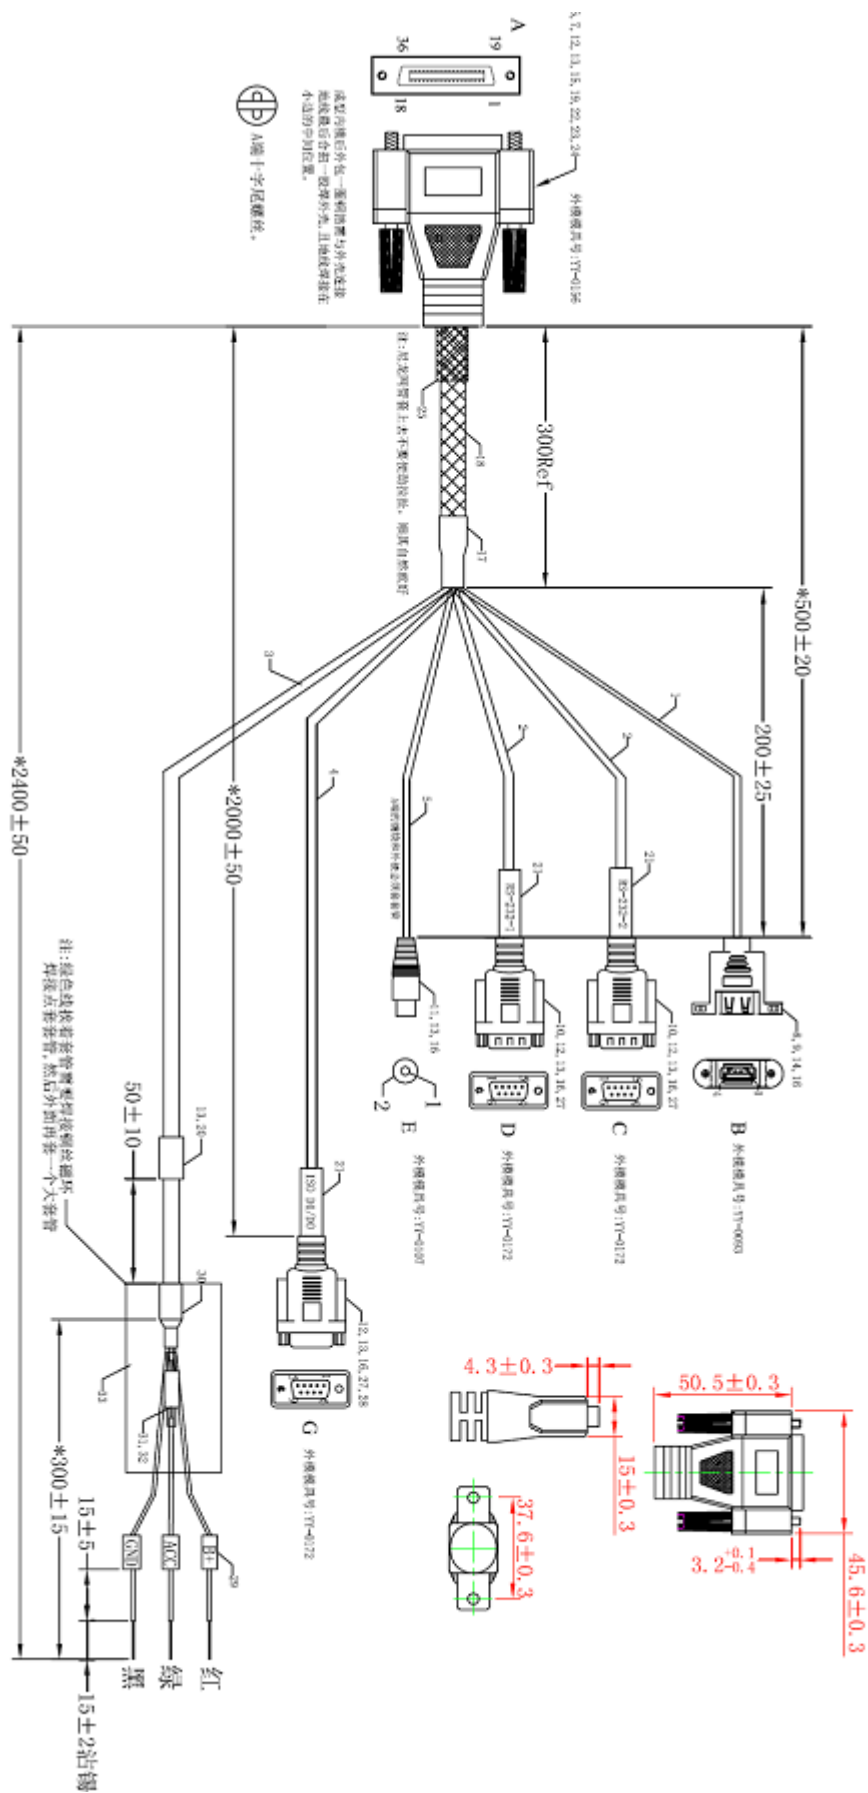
A
36
19
18
1
3, 7, 12, 13, 15, 19, 22, 23, 24
外模模具号:YT-0156
成型内模后外包一层铜箔胶带与外壳连接
拍成型后合拍一层塑外壳,且地线焊接在
小边的中间位置。
A端十字尾螺丝。
注:尼龙网管套上去不要挤出胶纸,跟其自然散开
25
18
17
300Ref
*500±20
200±25
*2400±50
*2000±50
3
1
2
2
4
5
21
21
21
RS-232-1
RS-232-2
J4电源线端子外接头颜色请安要求
6, 9, 14, 16
10, 12, 13, 16, 27
10, 12, 13, 16, 27
11, 12, 16
B 外模模具号:YT-0003
C 外模模具号:YT-0172
D 外模模具号:YT-0172
E 外模模具号:YT-0097
1
2
ISO 9141/DO
12, 13, 16, 27, 28
G 外模模具号:YT-0172
注:绿色线材接着套管再和铁镍丝磁环
焊接点套套管,然后外面再套一个大套管
13, 26
50±10
30
33
31, 32
*300±15
15±5
15±2沾锡
GND
ACC
B+
29
黑
绿
红
50.5±0.3
4.3±0.3
15±0.3
37.6±0.3
$3.2^{+0.1}_{-0.4}$
45.6±0.3